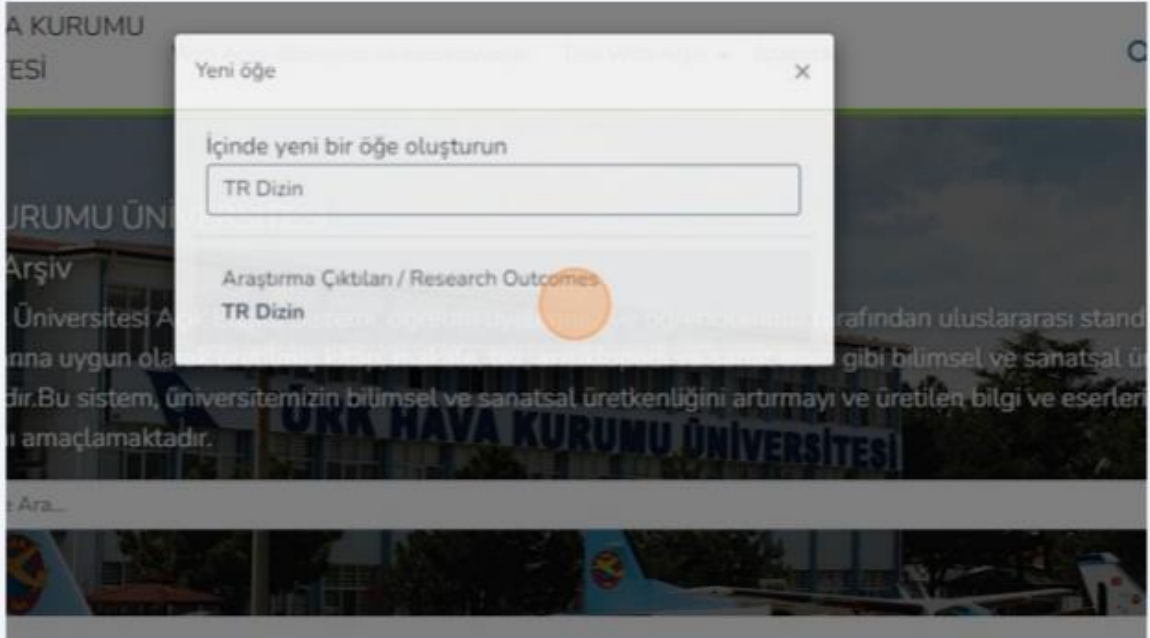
A KURUMU
ESİ

Yeni öğe ×

İçinde yeni bir öğe oluşturun

TR Dizin

Araştırma Çıktıları / Research Outcomes
TR Dizin

URUMU ÜN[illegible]
Arşiv
Üniversitesi A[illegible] rafından uluslararası stand
ınna uygun ola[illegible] gibi bilimsel ve sanatsal ü
dir.Bu sistem, üniversitemizin bilimsel ve sanatsal üretkenliğini artırmayı ve üretilen bilgi ve eserleri
ı amaçlamaktadır.

URK HAVA KURUMU ÜNİVERSİTESİ

e Ara...